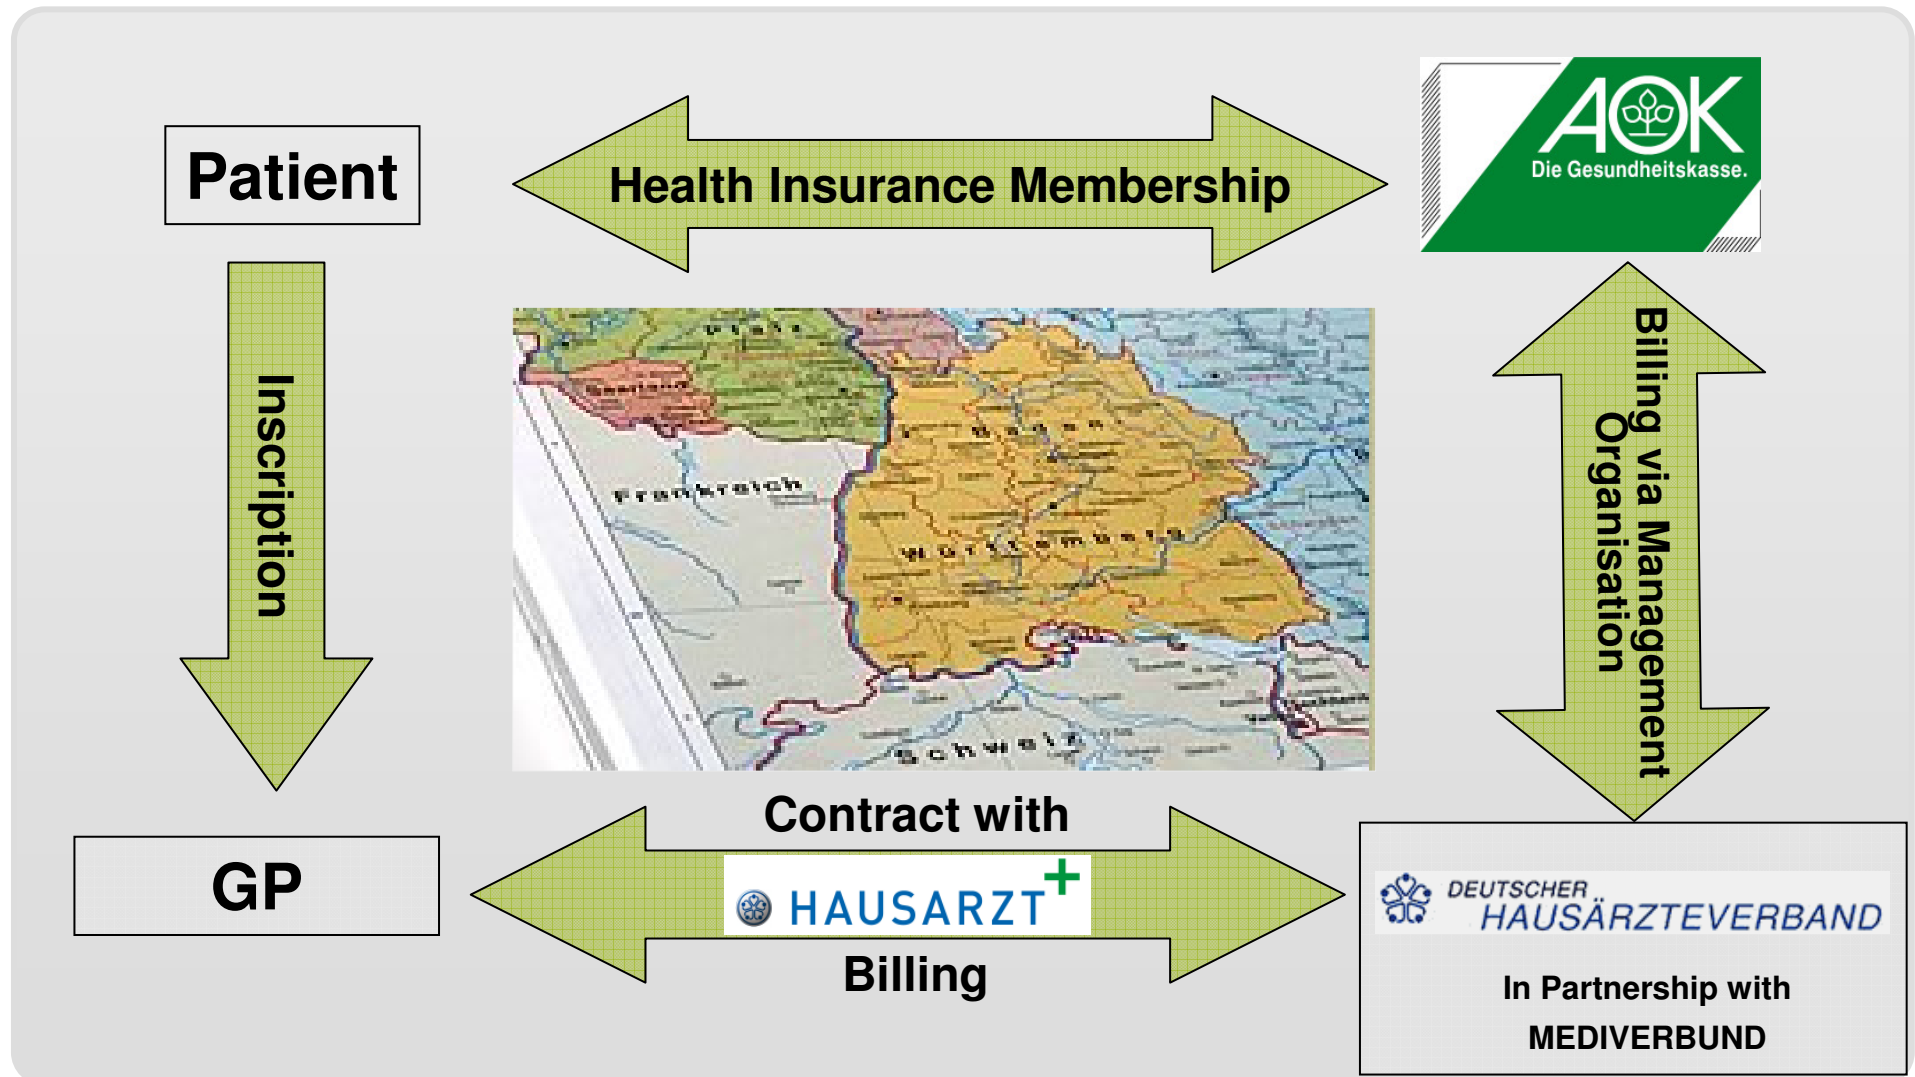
Patient

Health Insurance Membership

AOK
Die Gesundheitskasse.

Inscription

Pfalz
Saarland
Frankreich
Baden
Württemberg
Schweiz

Billing via Management Organisation

GP

Contract with

HAUSARZT+

Billing

DEUTSCHER HAUSÄRZTEVERBAND

In Partnership with
MEDIVERBUND